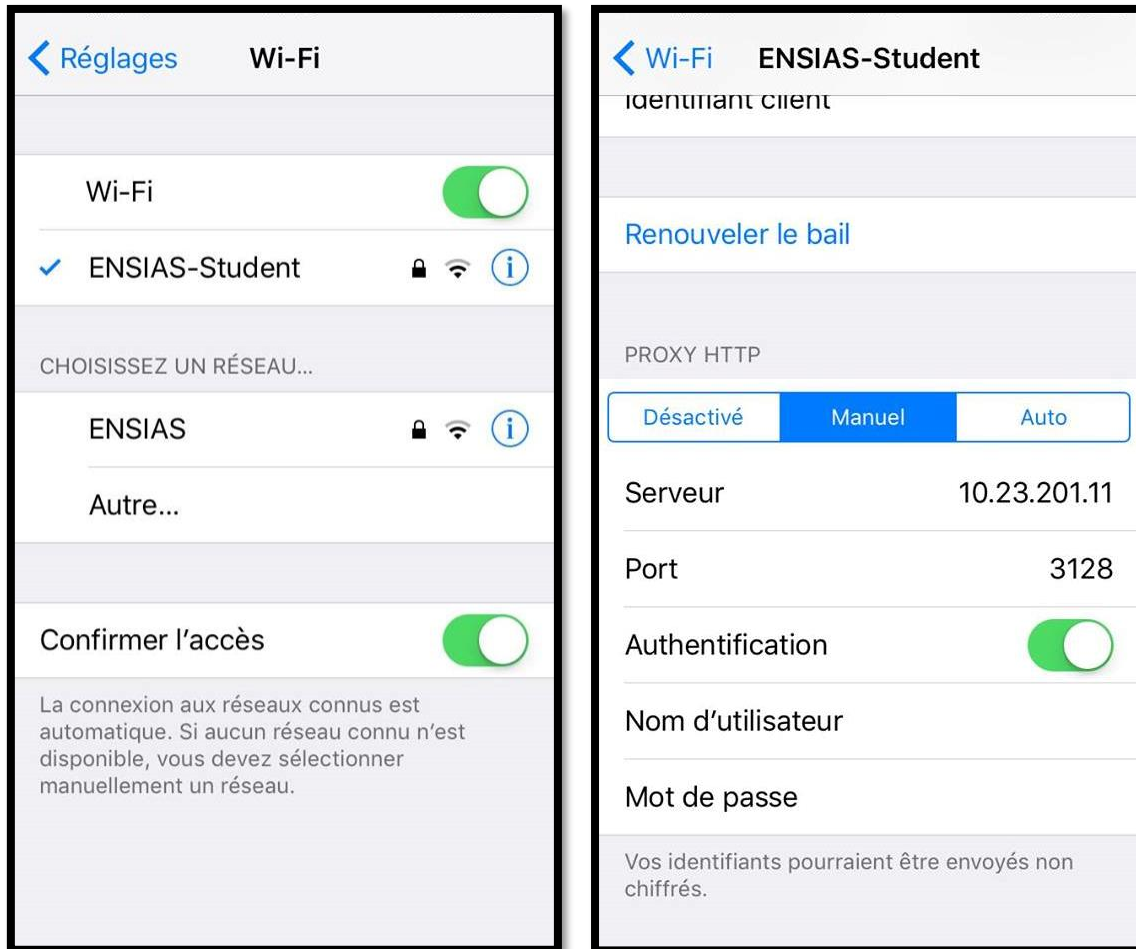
Réglages Wi-Fi

Wi-Fi

ENSIAS-Student

CHOISISSEZ UN RÉSEAU...

ENSIAS

Autre...

Confirmer l'accès

La connexion aux réseaux connus est automatique. Si aucun réseau connu n'est disponible, vous devez sélectionner manuellement un réseau.

Wi-Fi ENSIAS-Student

Identifiant client

Renouveler le bail

PROXY HTTP

Désactivé | Manuel | Auto

Serveur 10.23.201.11

Port 3128

Authentification

Nom d'utilisateur

Mot de passe

Vos identifiants pourraient être envoyés non chiffrés.